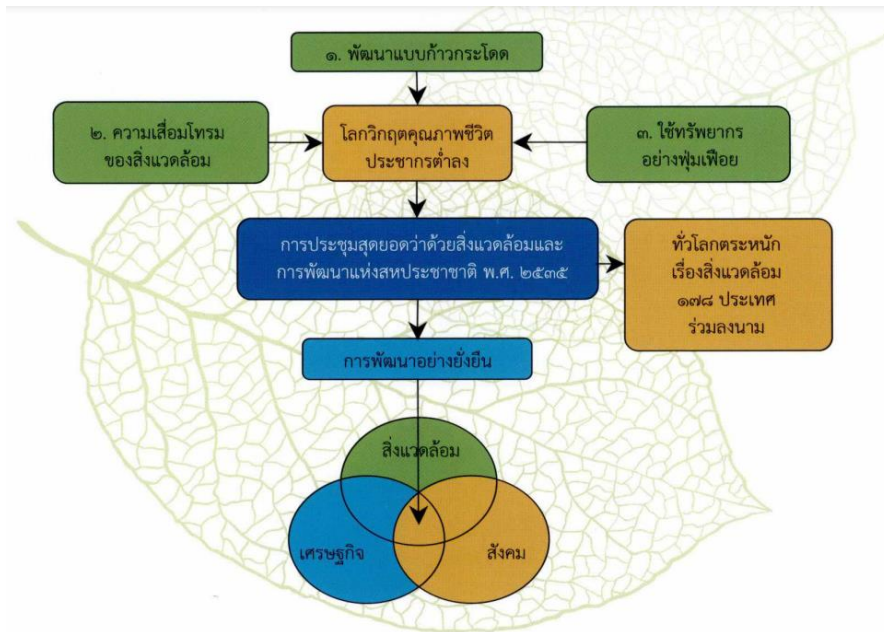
๑. พัฒนาแบบก้าวกระโดด

๒. ความเสื่อมโทรม ของสิ่งแวดล้อม

โลกวิกฤตคุณภาพชีวิต ประชากรต่ำลง

๓. ใช้ทรัพยากร อย่างฟุ่มเฟือย

การประชุมสุดยอดว่าด้วยสิ่งแวดล้อมและ การพัฒนาแห่งสหประชาชาติ พ.ศ. ๒๕๓๕

ทั่วโลกตระหนัก เรื่องสิ่งแวดล้อม ๑๗๘ ประเทศ ร่วมลงนาม

การพัฒนาอย่างยั่งยืน

สิ่งแวดล้อม

เศรษฐกิจ

สังคม